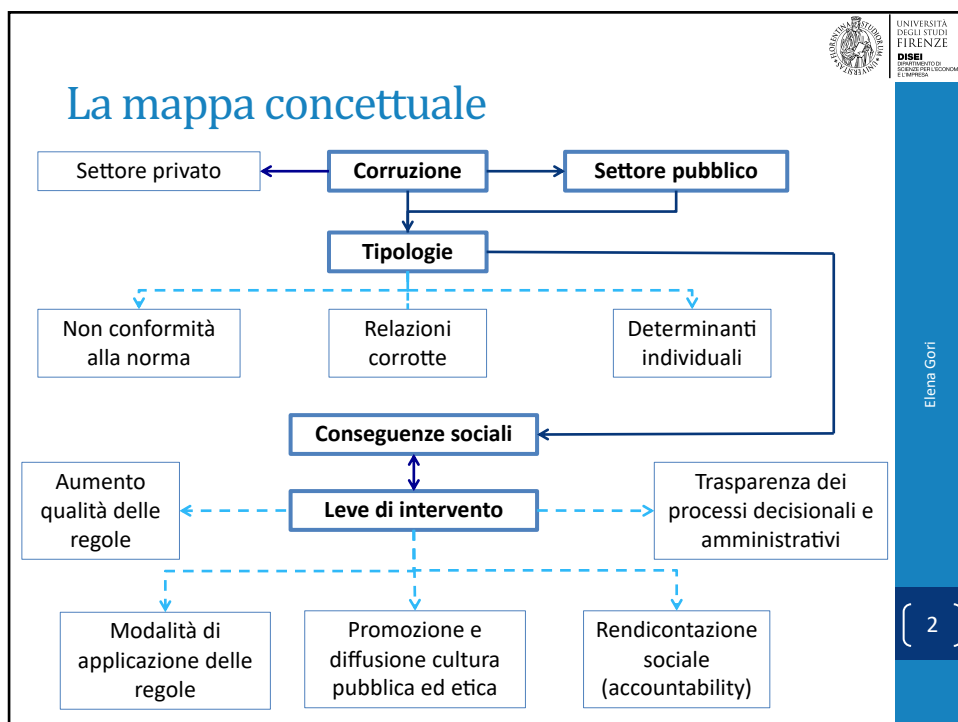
UNIVERSITÀ DEGLI STUDI FIRENZE
DISEI DIPARTIMENTO DI SCIENZE PER L'ECONOMIA E L'IMPRESA

La mappa concettuale

Settore privato

Corruzione

Settore pubblico

Tipologie

Non conformità alla norma

Relazioni corrotte

Determinanti individuali

Conseguenze sociali

Aumento qualità delle regole

Leve di intervento

Trasparenza dei processi decisionali e amministrativi

Modalità di applicazione delle regole

Promozione e diffusione cultura pubblica ed etica

Rendicontazione sociale (accountability)

Elena Gori

2